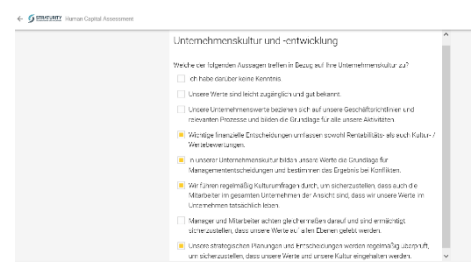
← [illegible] Human Capital Assessment

Unternehmenskultur und -entwicklung

Welche der folgenden Aussagen treffen in Bezug auf Ihre Unternehmenskultur zu?

Ich habe darüber keine Kenntnis.

Unsere Werte sind leicht zugänglich und gut bekannt.

Unsere Unternehmenswerte beziehen sich auf unsere Geschäftsrichtlinien und relevanten Prozesse und bilden die Grundlage für alle unsere Aktivitäten.

Wichtige finanzielle Entscheidungen umfassen sowohl Rentabilitäts- als auch Kultur-/Wertebewertungen.

In unserer Unternehmenskultur bilden unsere Werte die Grundlage für Managemententscheidungen und bestimmen das Ergebnis bei Konflikten.

Wir führen regelmäßig Kulturumfragen durch, um sicherzustellen, dass auch die Mitarbeiter im gesamten Unternehmen der Ansicht sind, dass wir unsere Werte im Unternehmen tatsächlich leben.

Manager und Mitarbeiter achten gleichermaßen darauf und sind ermächtigt sicherzustellen, dass unsere Werte auf allen Ebenen gelebt werden.

Unsere strategischen Planungen und Entscheidungen werden regelmäßig überprüft, um sicherzustellen, dass unsere Werte und unsere Kultur eingehalten werden.